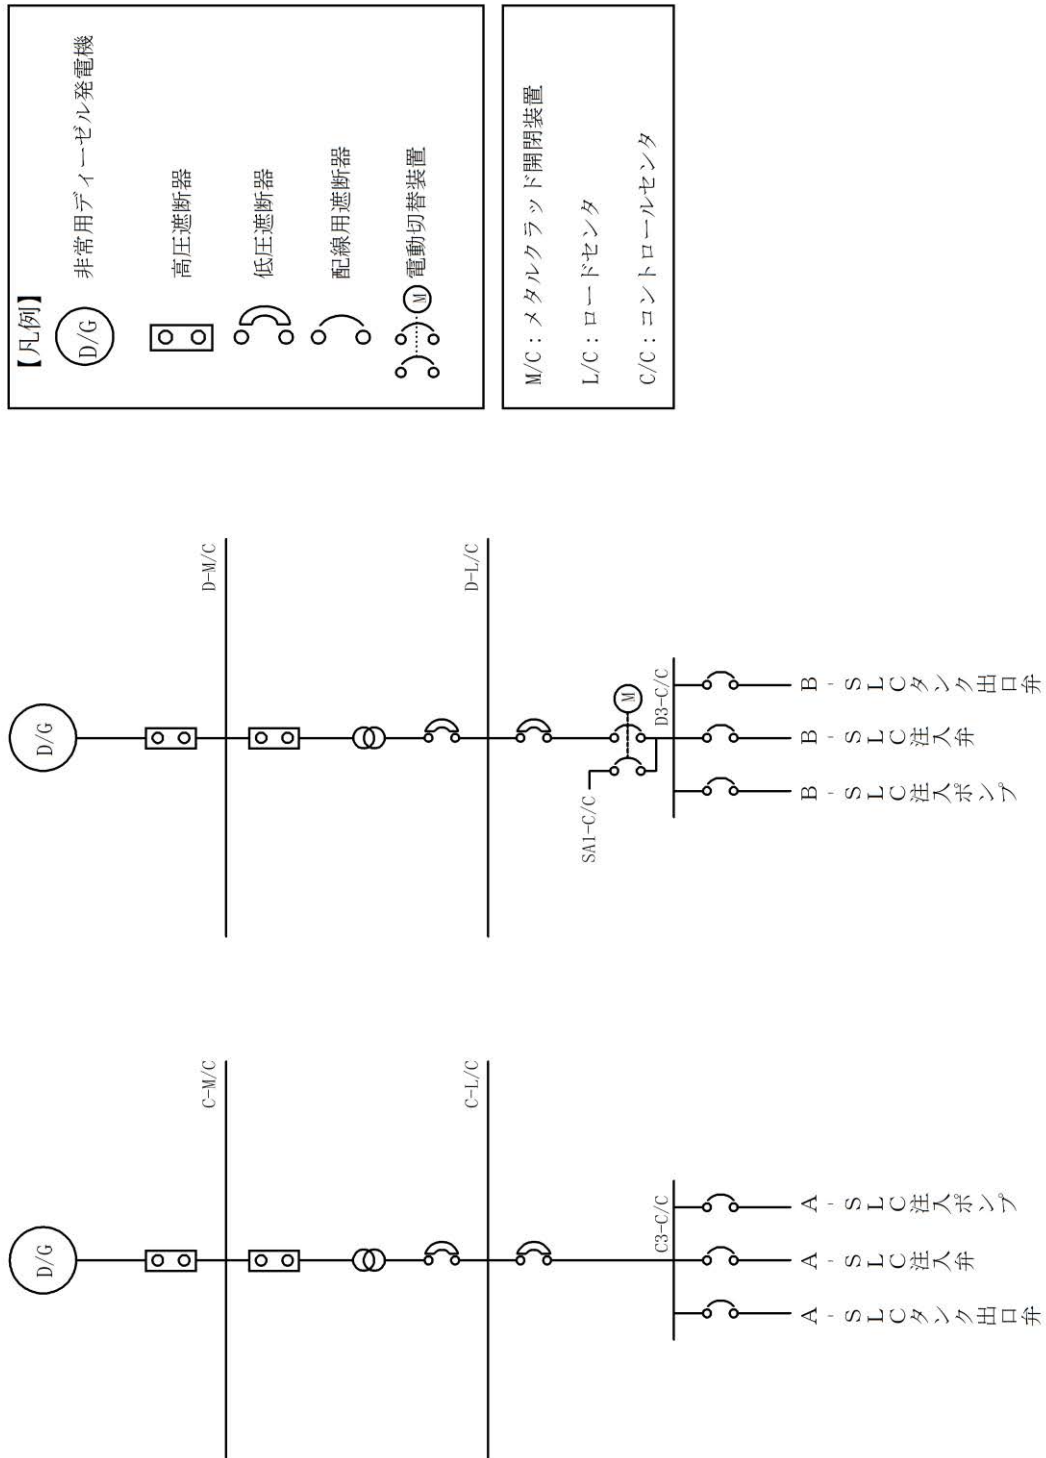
【凡例】
D/G 非常用ディーゼル発電機
高圧遮断器
低圧遮断器
配線用遮断器
M 電動切替装置

M/C：メタルクラッド開閉装置
L/C：ロードセンタ
C/C：コントロールセンタ

D/G
D-M/C
D-L/C
M
D3-C/C
SA1-C/C
B-SLCタンク出口弁
B-SLC注入弁
B-SLC注入ポンプ

D/G
C-M/C
C-L/C
C3-C/C
A-SLC注入ポンプ
A-SLC注入弁
A-SLCタンク出口弁